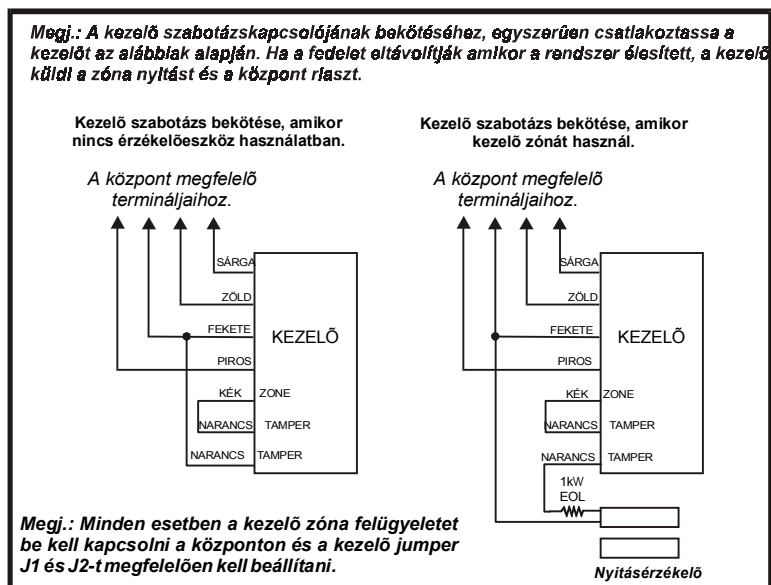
Megj.: A kezelõ szabotázskapcsolójának bekötéséhez, egyszerûen csatlakoztassa a kezelõt az alábbiak alapján. Ha a fedelet eltávolítják amikor a rendszer élesített, a kezelõ küldi a zóna nyitást és a központ riaszt.

Kezelõ szabotázs bekötése, amikor nincs érzékelõeszköz használatban.

A központ megfelelõ terminéljaihoz.

SÁRGA
ZÖLD
FEKETE
PIROS
KÉK
NARANCS
NARANCS
ZONE
TAMPER
TAMPER
KEZELÕ

Kezelõ szabotázs bekötése, amikor kezelõ zónát használ.

A központ megfelelõ terminéljaihoz.

SÁRGA
ZÖLD
FEKETE
PIROS
KÉK
NARANCS
NARANCS
ZONE
TAMPER
TAMPER
KEZELÕ
1kW
EOL

Megj.: Minden esetben a kezelõ zóna felügyeletet be kell kapcsolni a központon és a kezelõ jumper J1 és J2-t megfelelõen kell beállítani.

Nyitásérzékelõ